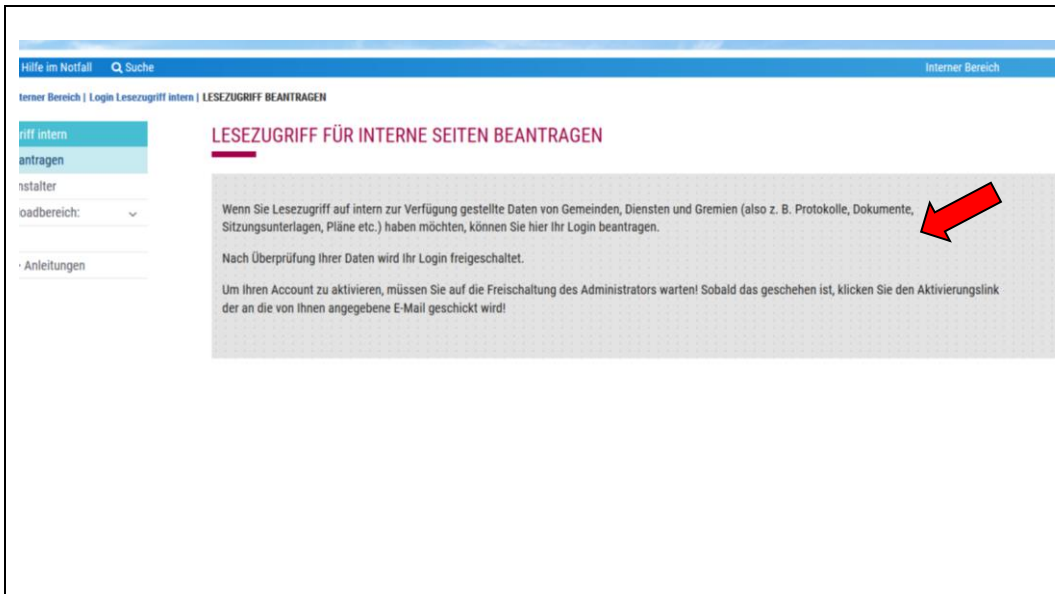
Hilfe im Notfall Suche

Interner Bereich

terner Bereich | Login Lesezugriff intern | LESEZUGRIFF BEANTRAGEN

riff intern
antragen
nstalter
oadbereich:
Anleitungen

LESEZUGRIFF FÜR INTERNE SEITEN BEANTRAGEN

Wenn Sie Lesezugriff auf intern zur Verfügung gestellte Daten von Gemeinden, Diensten und Gremien (also z. B. Protokolle, Dokumente, Sitzungsunterlagen, Pläne etc.) haben möchten, können Sie hier Ihr Login beantragen.

Nach Überprüfung Ihrer Daten wird Ihr Login freigeschaltet.

Um Ihren Account zu aktivieren, müssen Sie auf die Freischaltung des Administrators warten! Sobald das geschehen ist, klicken Sie den Aktivierungslink der an die von Ihnen angegebene E-Mail geschickt wird!